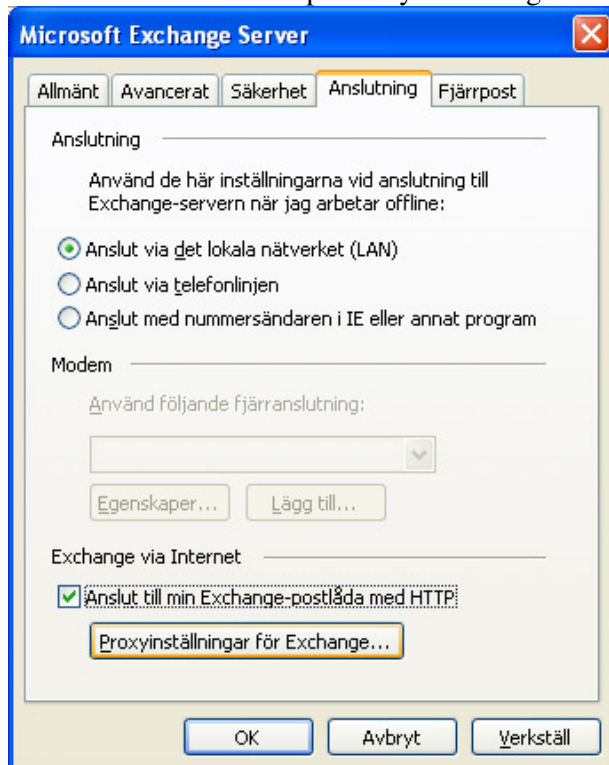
Microsoft Exchange Server

Allmänt | Avancerat | Säkerhet | Anslutning | Fjärrpost

Anslutning

Använd de här inställningarna vid anslutning till Exchange-servern när jag arbetar offline:

Anslut via det lokala nätverket (LAN)

Anslut via telefonlinjen

Anslut med nummersändaren i IE eller annat program

Modem

Använd följande fjärranslutning:

Egenskaper...

Lägg till...

Exchange via Internet

Anslut till min Exchange-postlåda med HTTP

Proxyinställningar för Exchange...

OK

Avbryt

Verkställ